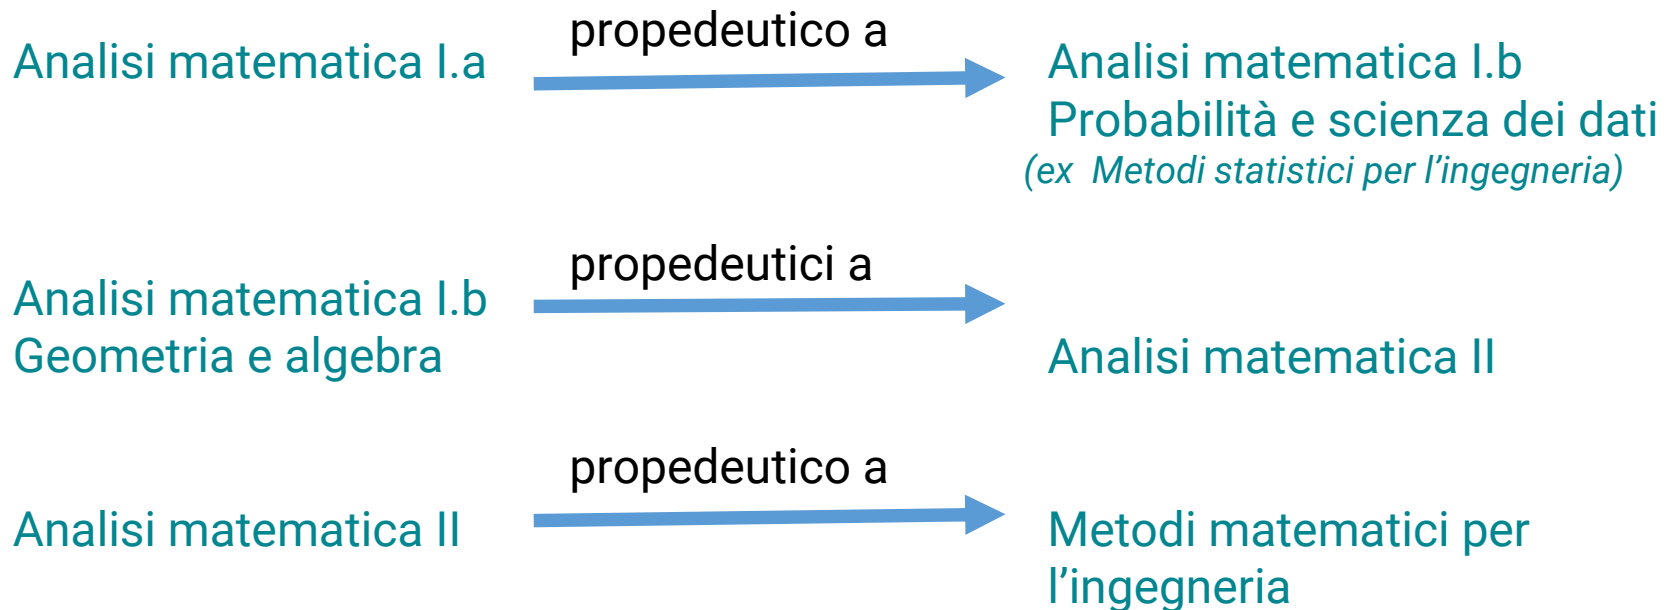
Analisi matematica I.a

propedeutico a

Analisi matematica I.b
Probabilità e scienza dei dati
(ex Metodi statistici per l'ingegneria)

Analisi matematica I.b
Geometria e algebra

propedeutici a

Analisi matematica II

Analisi matematica II

propedeutico a

Metodi matematici per l'ingegneria